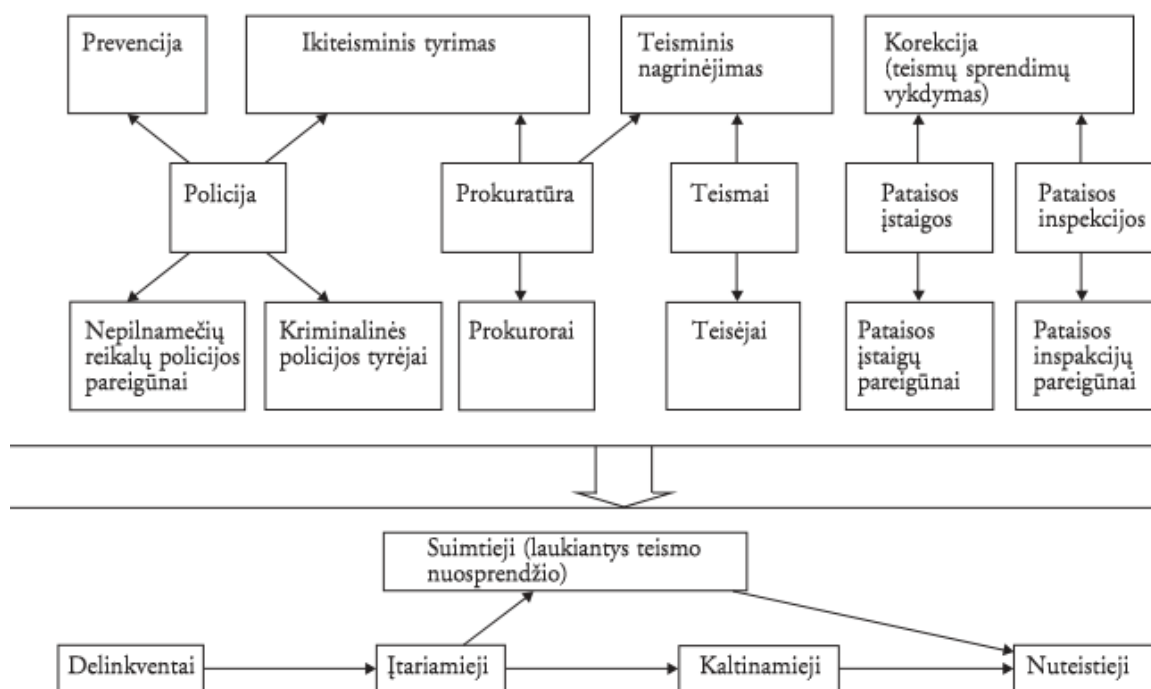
Prevencija

Ikiteisminis tyrimas

Teisminis nagrinėjimas

Korekcija (teismų sprendimų vykdymas)

Policija

Prokuratūra

Teismai

Pataisos įstaigos

Pataisos inspekcijos

Nepilnamečių reikalų policijos pareigūnai

Kriminalinės policijos tyrėjai

Prokurorai

Teisėjai

Pataisos įstaigų pareigūnai

Pataisos inspakcijų pareigūnai

Suimtieji (laukiantys teismo nuosprendžio)

Delinkventai

Įtariamieji

Kaltinamieji

Nuteistieji